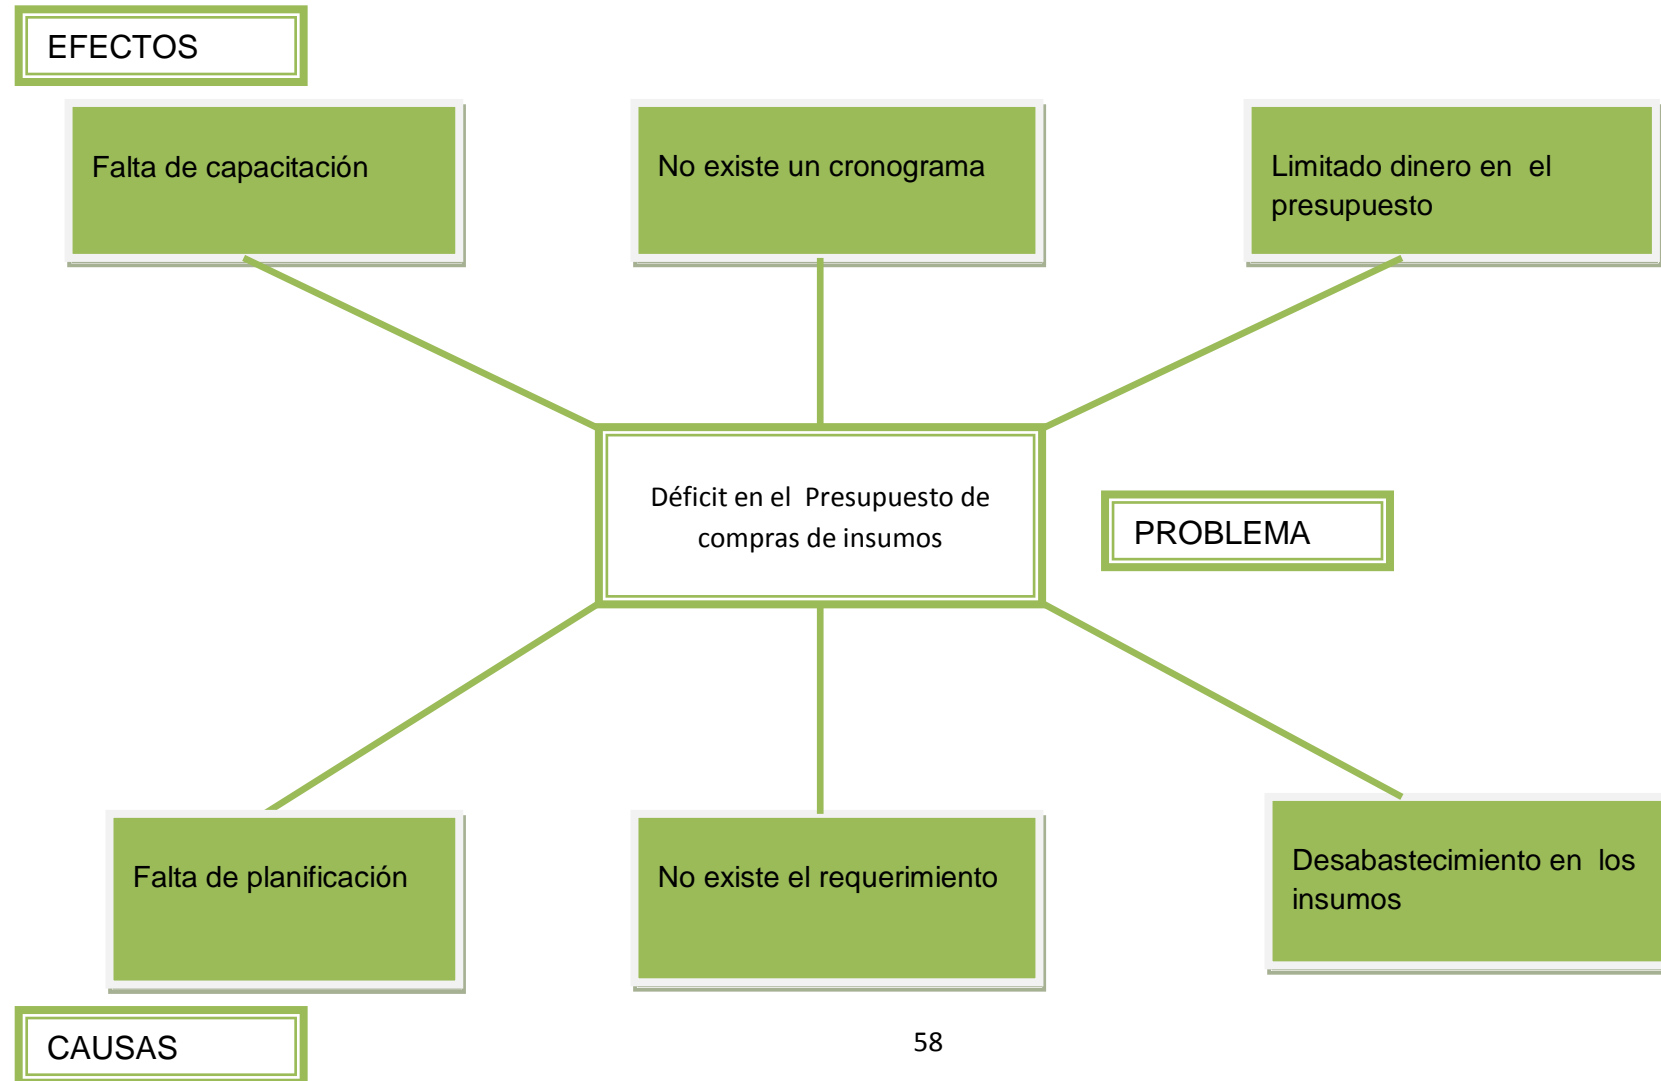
EFECTOS

Falta de capacitación

No existe un cronograma

Limitado dinero en el presupuesto

Déficit en el Presupuesto de compras de insumos

PROBLEMA

Falta de planificación

No existe el requerimiento

Desabastecimiento en los insumos

CAUSAS

58